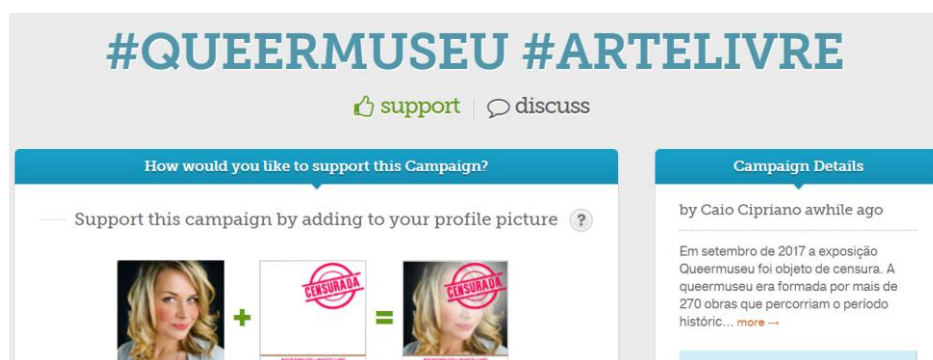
#QUEERMUSEU #ARTELIVRE

support | discuss

How would you like to support this Campaign?

Support this campaign by adding to your profile picture ?

CENSURADA

+

=

CENSURADA

Campaign Details

by Caio Cipriano awhile ago

Em setembro de 2017 a exposição Queermuseu foi objeto de censura. A queermuseu era formada por mais de 270 obras que percorriam o período históric... more →